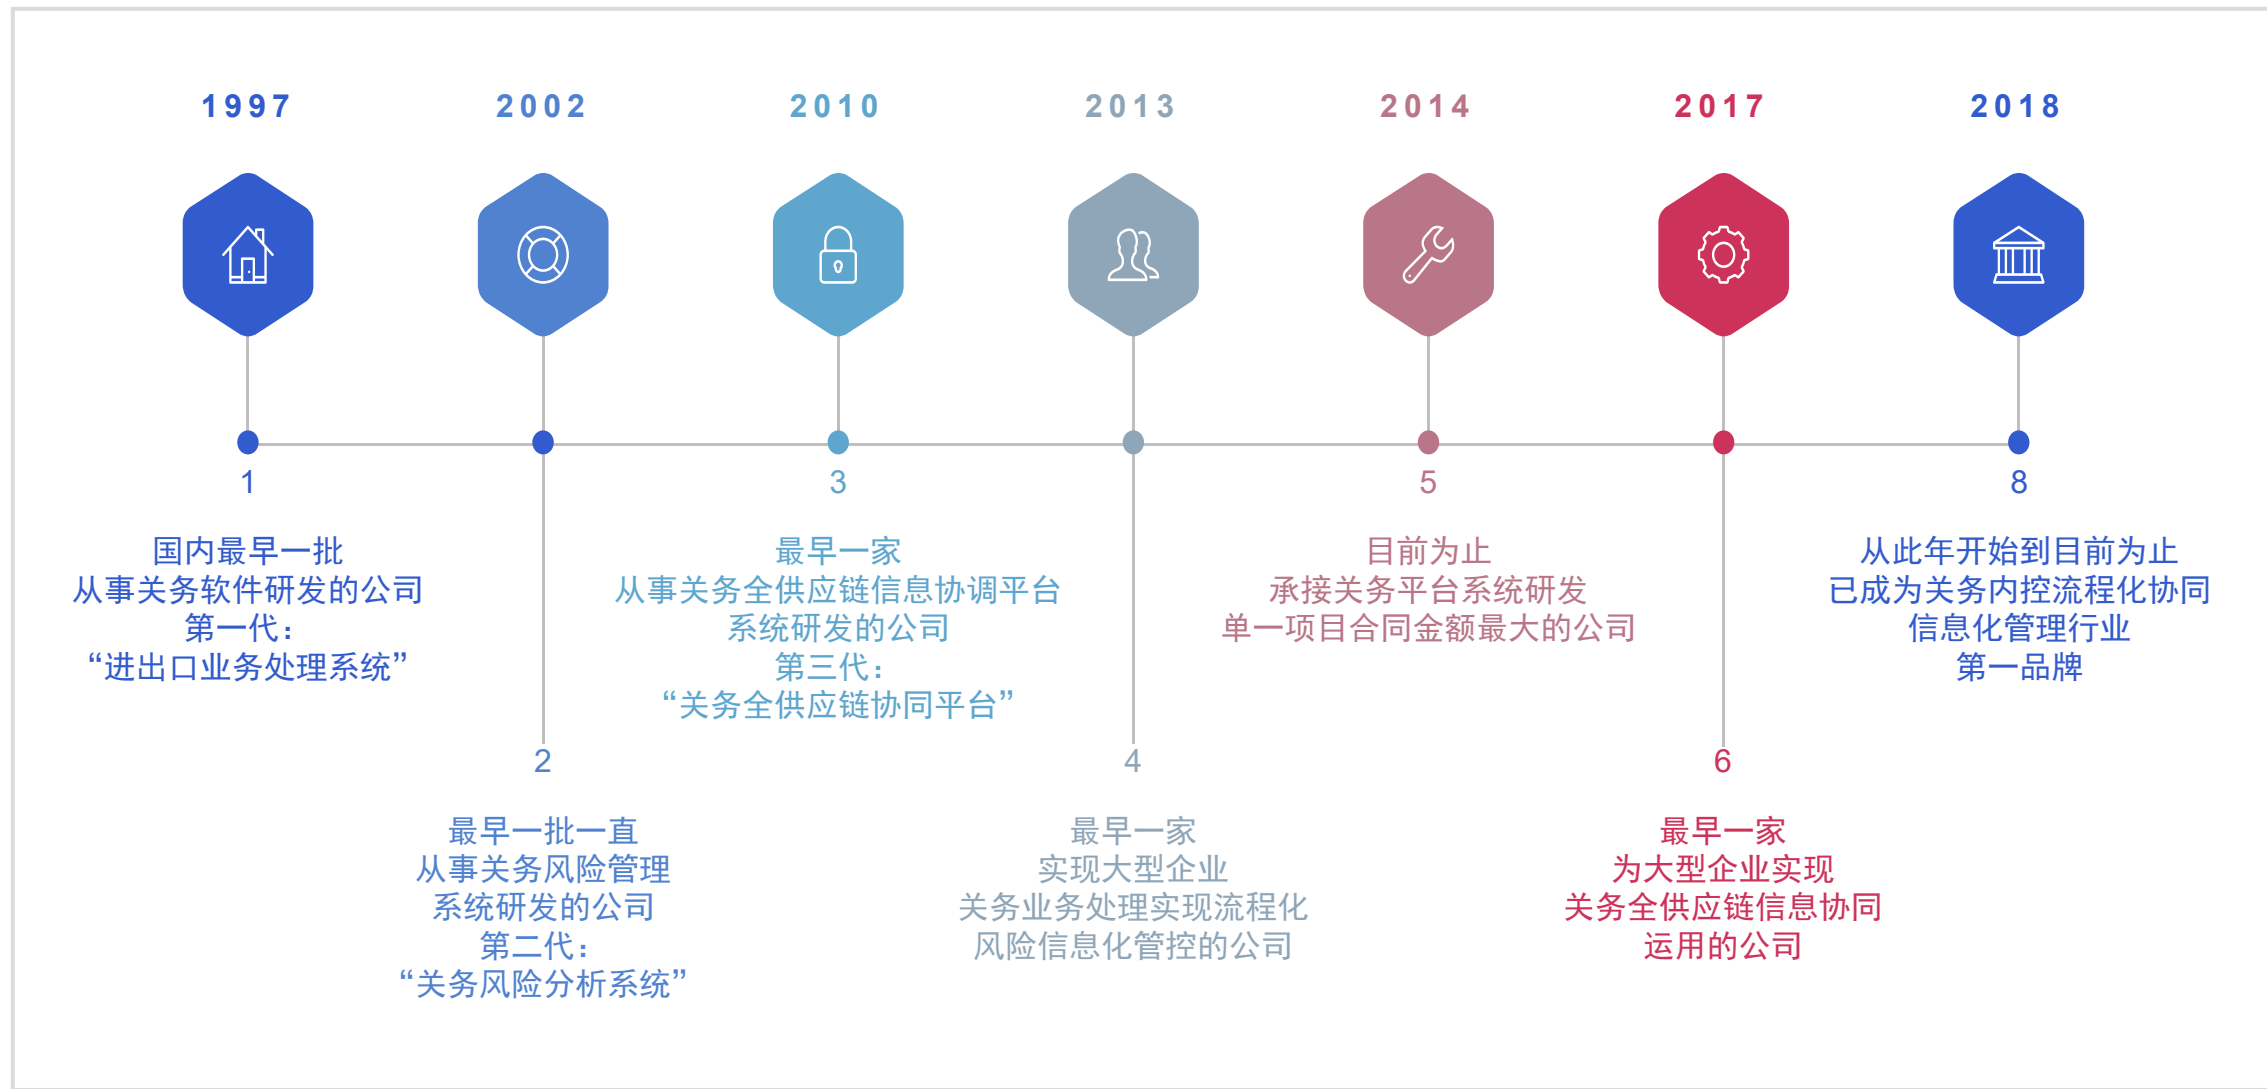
1997

2002

2010

2013

2014

2017

2018

1

国内最早一批
从事关务软件研发的公司
第一代：
“进出口业务处理系统”

3

最早一家
从事关务全供应链信息协调平台
系统研发的公司
第三代：
“关务全供应链协同平台”

5

目前为止
承接关务平台系统研发
单一项目合同金额最大的公司

8

从此年开始到目前为止
已成为关务内控流程化协同
信息化管理行业
第一品牌

2

最早一批一直
从事关务风险管理
系统研发的公司
第二代：
“关务风险分析系统”

4

最早一家
实现大型企业
关务业务处理实现流程化
风险信息化管控的公司

6

最早一家
为大型企业实现
关务全供应链信息协同
运用的公司